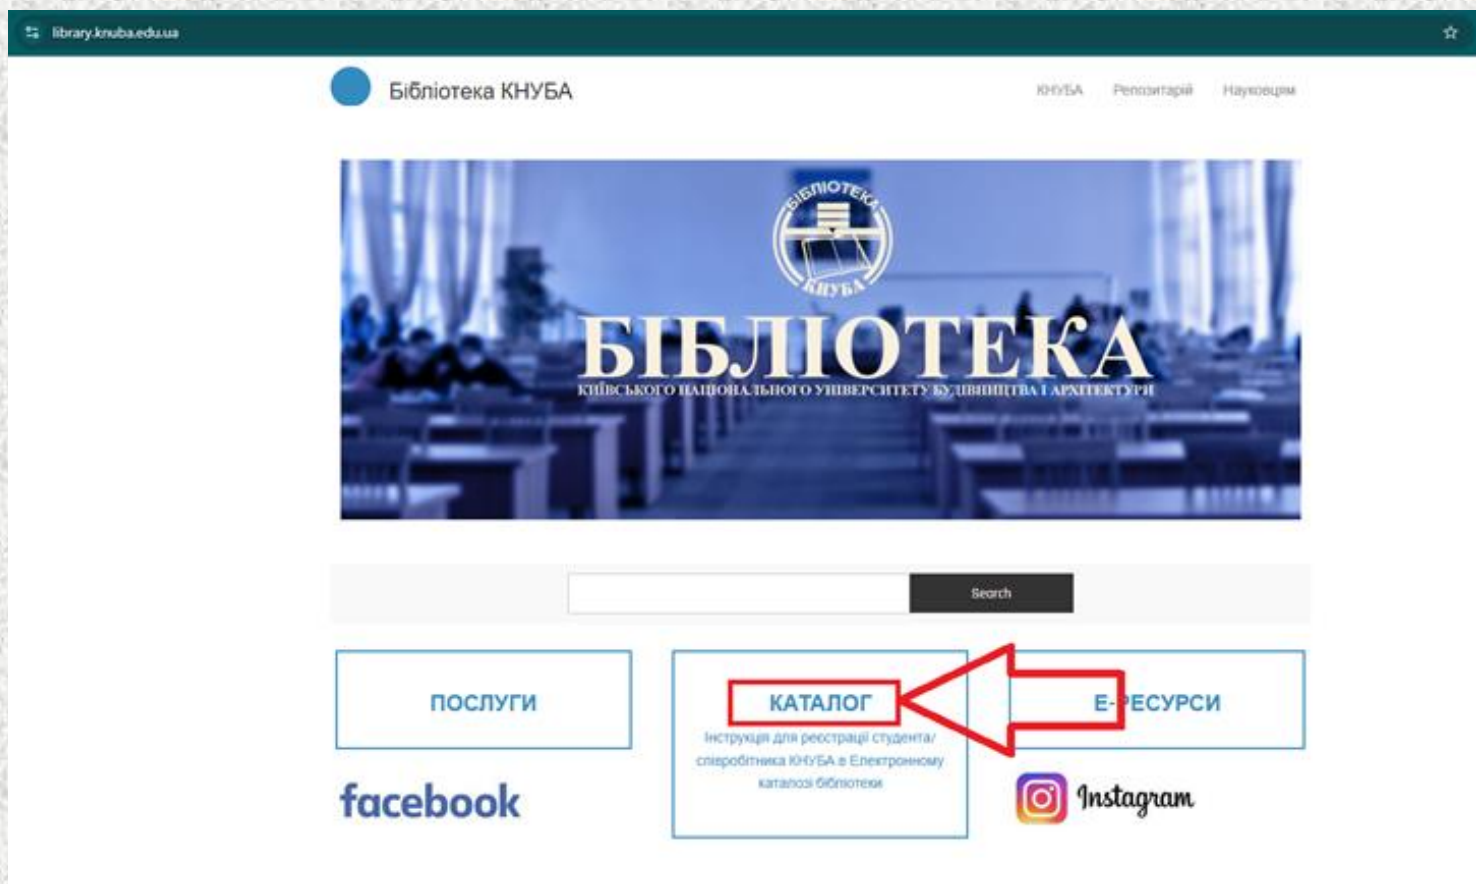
library.knuba.edu.ua

Бібліотека КНУБА

КНУБА Репозитарій Науковцям

БІБЛІОТЕКА
КНУБА

БІБЛІОТЕКА
КИЇВСЬКОГО НАЦІОНАЛЬНОГО УНІВЕРСИТЕТУ БУДІВНИЦТВА І АРХІТЕКТУРИ

Search

ПОСЛУГИ

КАТАЛОГ
Інструкція для реєстрації студента/співробітника КНУБА в Електронному каталозі бібліотеки

Е-РЕСУРСИ

facebook

Instagram